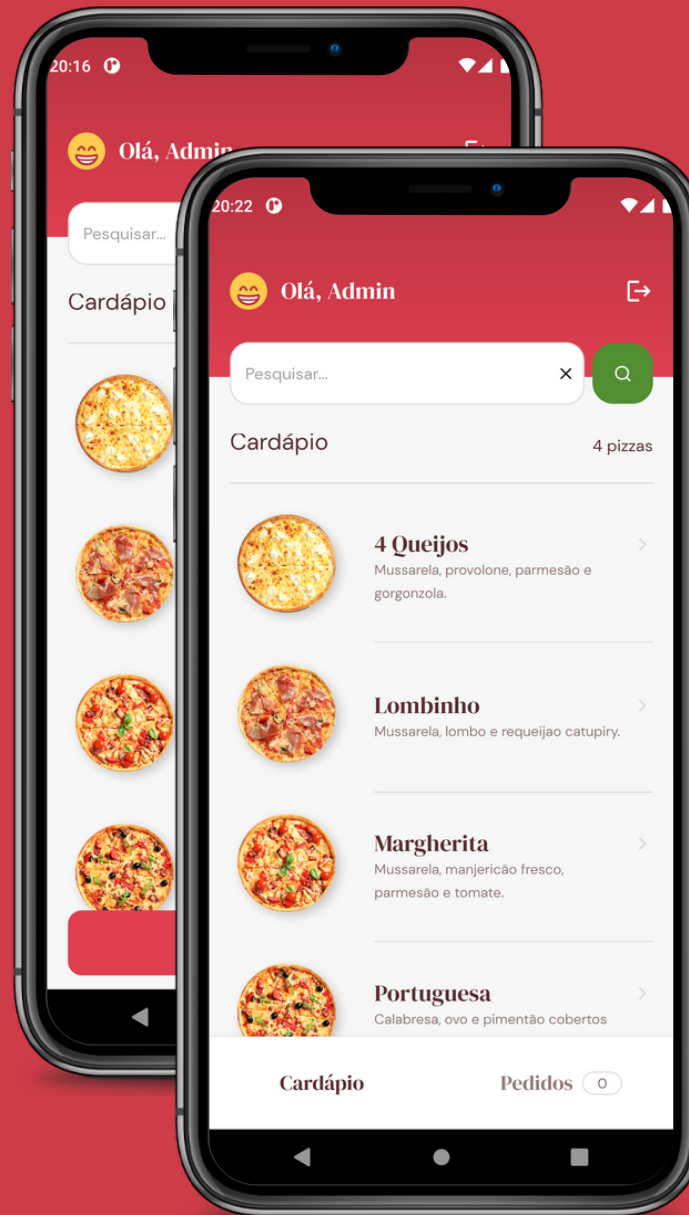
20:16

Olá, Admin

Pesquisar...

Cardápio

20:22

Olá, Admin

Pesquisar...

Cardápio

4 pizzas

4 Queijos
Mussarela, provolone, parmesão e gorgonzola.

Lombinho
Mussarela, lombo e requeijao catupiry.

Margherita
Mussarela, manjericão fresco, parmesão e tomate.

Portuguesa
Calabresa, ovo e pimentão cobertos

Cardápio

Pedidos 0